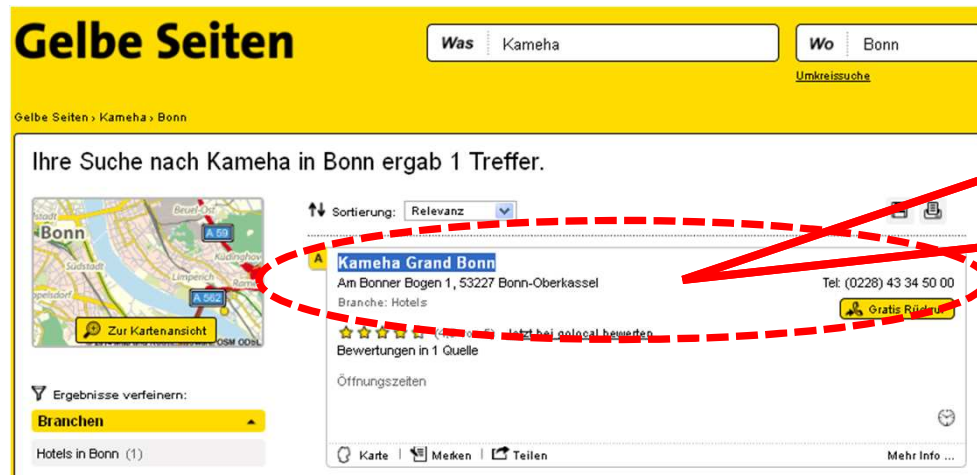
Gelbe Seiten

Was Kameha

Wo Bonn

Umkreissuche

Gelbe Seiten › Kameha › Bonn

Ihre Suche nach Kameha in Bonn ergab 1 Treffer.

Bonn
Beuel-Ost
A 59
Küdinghoven
Südstadt
Limperich
A 562
OSM ODbL

Zur Kartenansicht

Sortierung: Relevanz

A

Kameha Grand Bonn

Am Bonner Bogen 1, 53227 Bonn-Oberkassel

Tel: (0228) 43 34 50 00

Branche: Hotels

Gratis Rückruf

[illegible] Jetzt bei golocal bewerten

Bewertungen in 1 Quelle

Öffnungszeiten

Ergebnisse verfeinern:

Branchen

Hotels in Bonn (1)

Karte | Merken | Teilen

Mehr Info ...